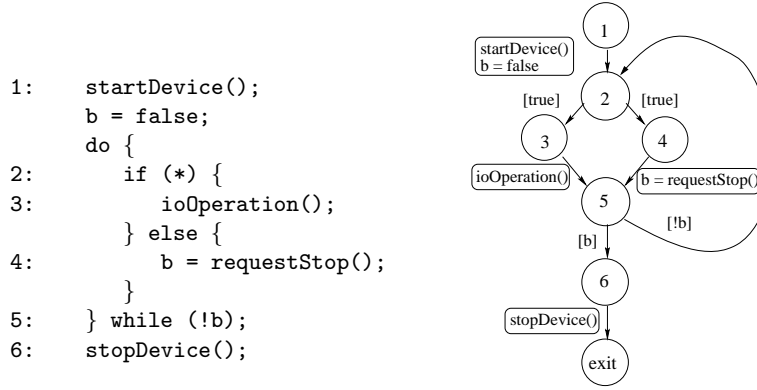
1:     startDevice();
       b = false;
       do {
2:        if (*) {
3:           ioOperation();
          } else {
4:           b = requestStop();
          }
5:     } while (!b);
6:     stopDevice();

1
startDevice()
b = false
2
[true]
[true]
3
4
ioOperation()
b = requestStop()
5
[!b]
[b]
6
stopDevice()
exit